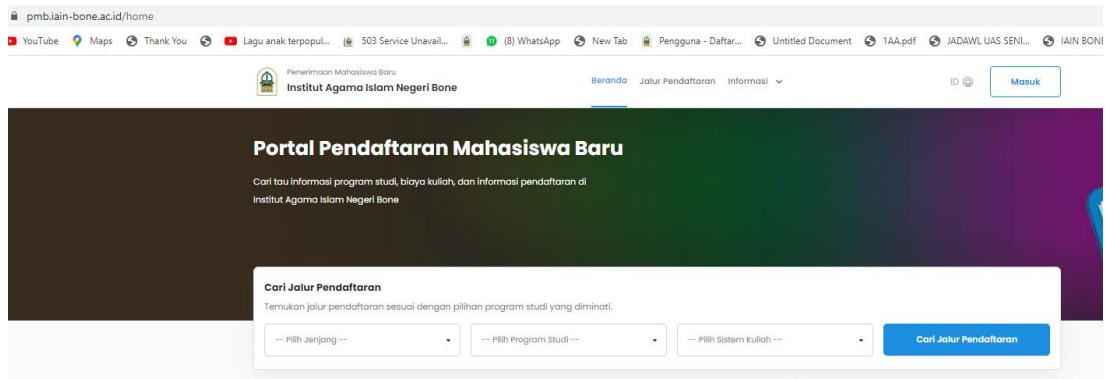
pmb.iain-bone.ac.id/home

YouTube Maps Thank You Lagu anak terpopul... 503 Service Unavail... (8) WhatsApp New Tab Pengguna - Daftar... Untitled Document 1AA.pdf JADAWL UAS SENI... IAIN BONE

Penerimaan Mahasiswa Baru
Institut Agama Islam Negeri Bone

Beranda Jalur Pendaftaran Informasi

ID

Masuk

Portal Pendaftaran Mahasiswa Baru

Cari tau informasi program studi, biaya kuliah, dan informasi pendaftaran di Institut Agama Islam Negeri Bone

Cari Jalur Pendaftaran

Temukan jalur pendaftaran sesuai dengan pilihan program studi yang diminati.

-- Pilih Jenjang --

-- Pilih Program Studi --

-- Pilih Sistem Kuliah --

Cari Jalur Pendaftaran